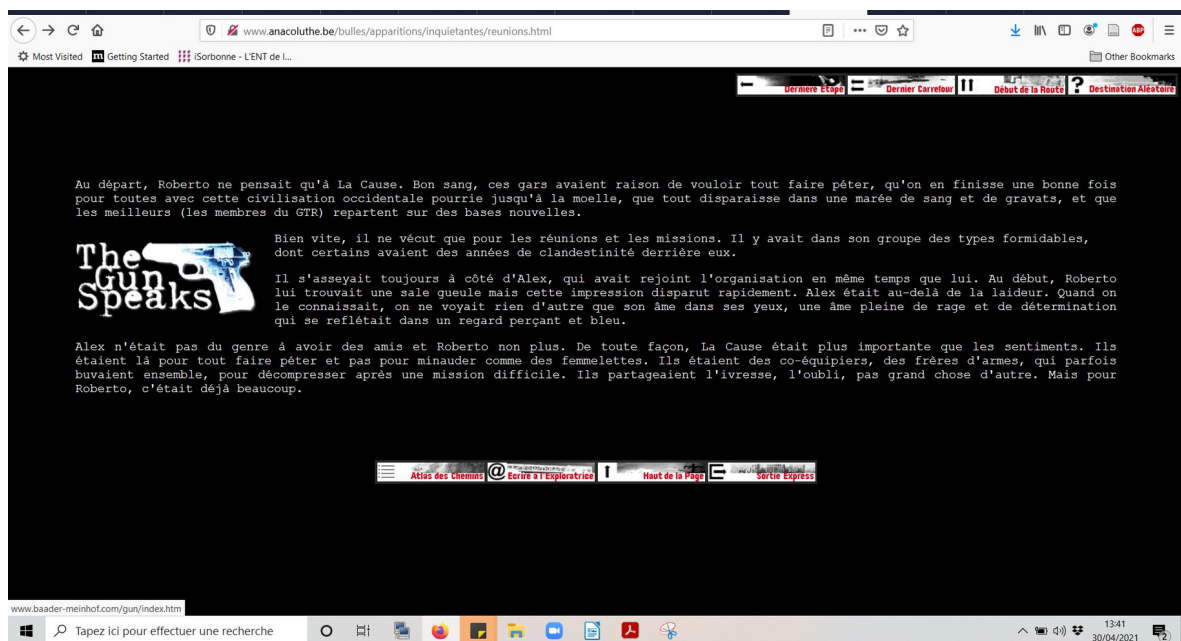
www.anacoluthe.be/bulles/apparitions/inquietantes/reunions.html

Most Visited Getting Started iSorbonne - L'ENT de l...

Other Bookmarks

Dernière Etape Dernier Carrefour Début de la Route Destination Aléatoire

Au départ, Roberto ne pensait qu'à La Cause. Bon sang, ces gars avaient raison de vouloir tout faire péter, qu'on en finisse une bonne fois pour toutes avec cette civilisation occidentale pourrie jusqu'à la moelle, que tout disparaisse dans une marée de sang et de gravats, et que les meilleurs (les membres du GTR) repartent sur des bases nouvelles.

The Gun Speaks

Bien vite, il ne vécut que pour les réunions et les missions. Il y avait dans son groupe des types formidables, dont certains avaient des années de clandestinité derrière eux.

Il s'asseyait toujours à côté d'Alex, qui avait rejoint l'organisation en même temps que lui. Au début, Roberto lui trouvait une sale gueule mais cette impression disparut rapidement. Alex était au-delà de la laideur. Quand on le connaissait, on ne voyait rien d'autre que son âme dans ses yeux, une âme pleine de rage et de détermination qui se reflétait dans un regard perçant et bleu.

Alex n'était pas du genre à avoir des amis et Roberto non plus. De toute façon, La Cause était plus importante que les sentiments. Ils étaient là pour tout faire péter et pas pour minauder comme des femmelettes. Ils étaient des co-équipiers, des frères d'armes, qui parfois buvaient ensemble, pour décompresser après une mission difficile. Ils partageaient l'ivresse, l'oubli, pas grand chose d'autre. Mais pour Roberto, c'était déjà beaucoup.

Atlas des Chemins Ecrire à l'Exploratrice Haut de la Page Sortie Express

www.baader-meinhof.com/gun/index.htm

Tapez ici pour effectuer une recherche

13:41
30/04/2021